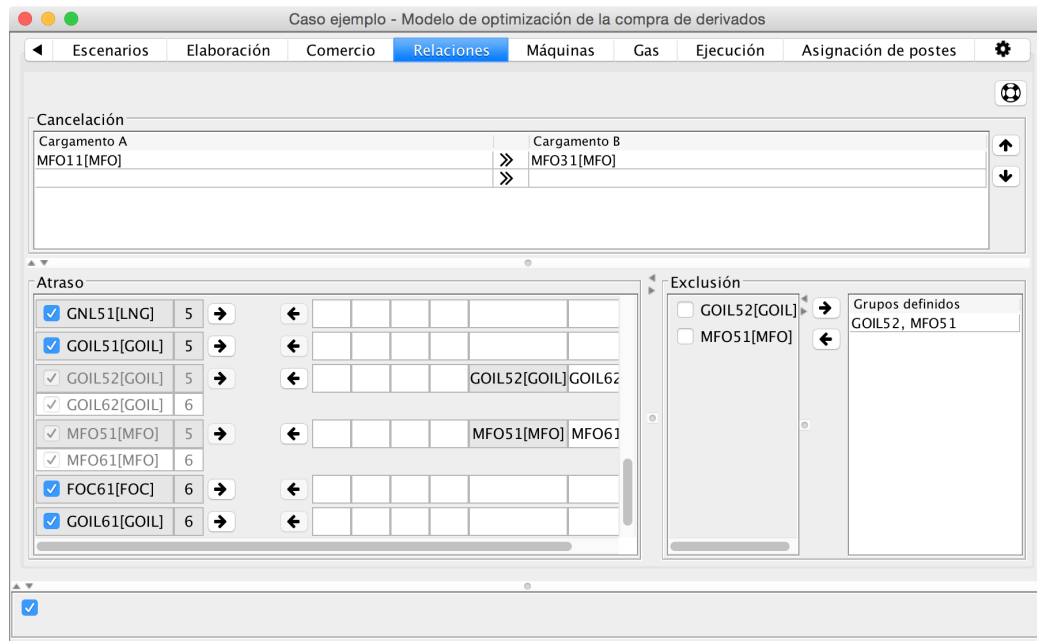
Caso ejemplo - Modelo de optimización de la compra de derivados

◄ Escenarios | Elaboración | Comercio | Relaciones | Máquinas | Gas | Ejecución | Asignación de postes

Cancelación

| Cargamento A | | Cargamento B |
|---|---|---|
| MFO11[MFO] | » | MFO31[MFO] |
| | » | |

Atraso

GNL51[LNG] 5
GOIL51[GOIL] 5
GOIL52[GOIL] 5 GOIL52[GOIL] GOIL62
GOIL62[GOIL] 6
MFO51[MFO] 5 MFO51[MFO] MFO61
MFO61[MFO] 6
FOC61[FOC] 6
GOIL61[GOIL] 6

Exclusión

GOIL52[GOIL]
MFO51[MFO]

Grupos definidos
GOIL52, MFO51